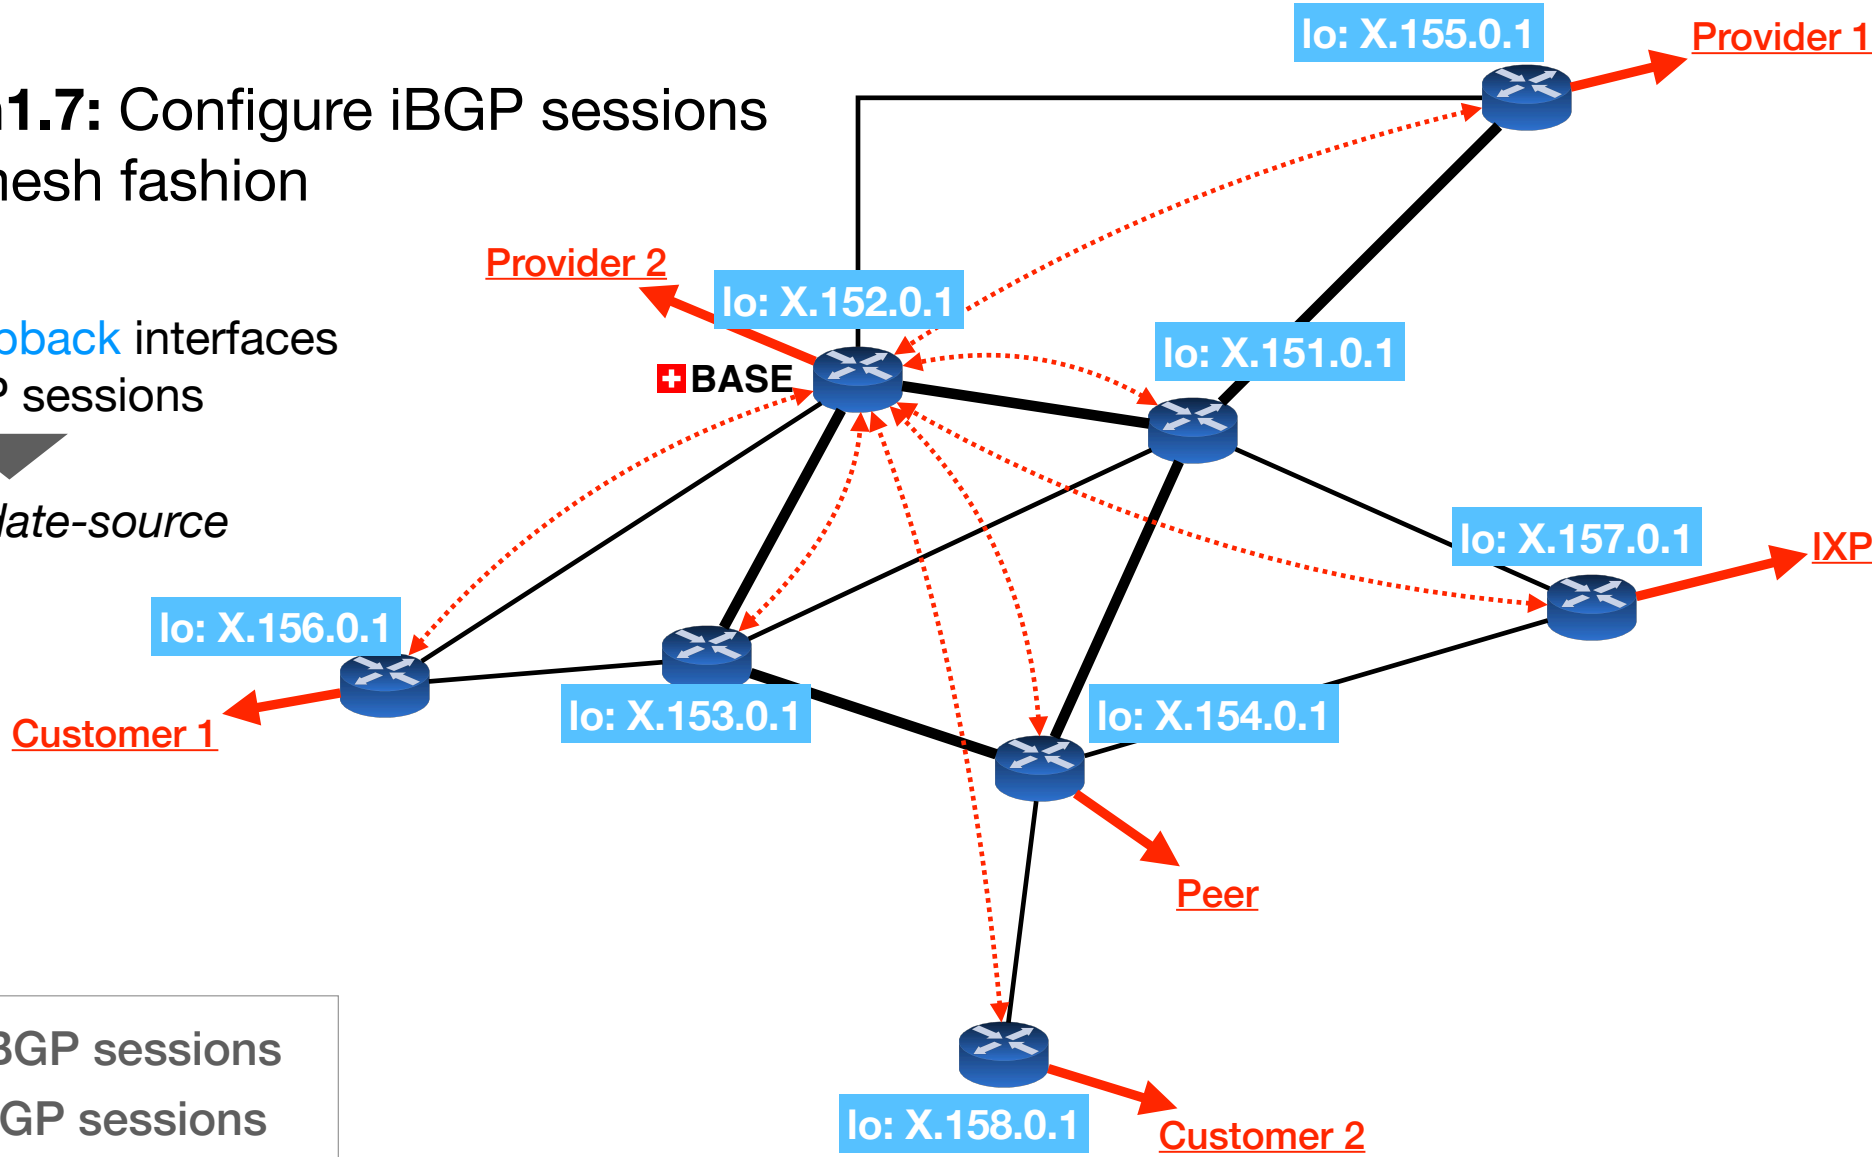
n1.7: Configure iBGP sessions
nesh fashion

pback interfaces
P sessions

date-source

BGP sessions
GP sessions

lo: X.155.0.1
Provider 1
Provider 2
lo: X.152.0.1
BASE
lo: X.151.0.1
lo: X.157.0.1
IXP
lo: X.156.0.1
lo: X.153.0.1
lo: X.154.0.1
Customer 1
Peer
lo: X.158.0.1
Customer 2